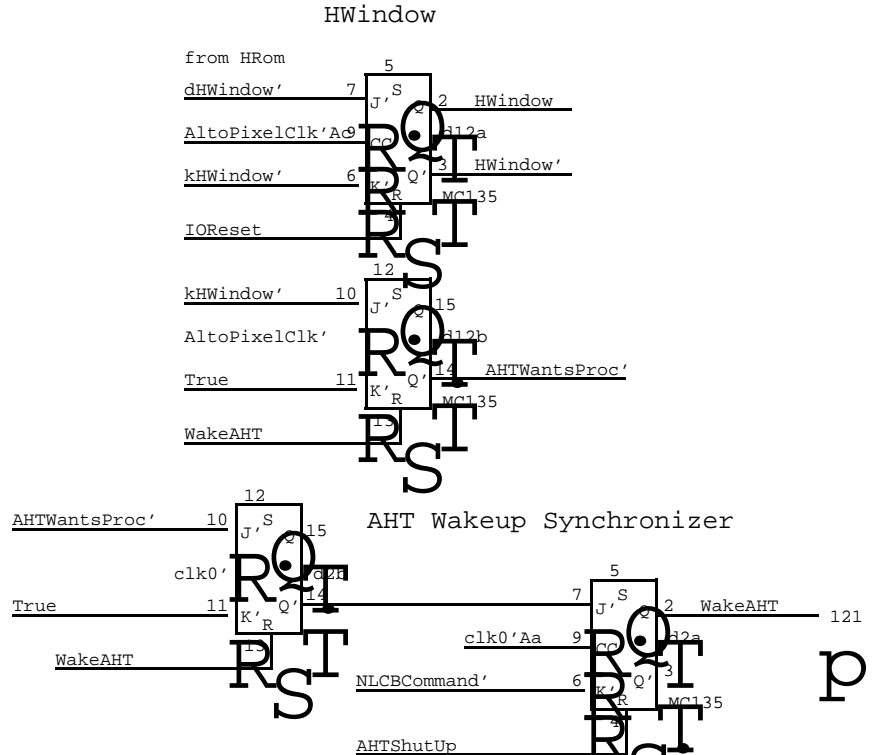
HWindow

from HRom

5

dHWindow' 7 J' S Q 2 HWindow

AltoPixelClk'Ac 9 CC d12a

3 HWindow'

kHWindow' 6 K' Q' R MC135

4

IOReset

12

kHWindow' 10 J' S Q 15

AltoPixelClk' d12b

True 11 K' Q' 14 AHTWantsProc'

R MC135

13

WakeAHT

12

AHTWantsProc' 10 J' S Q 15 AHT Wakeup Synchronizer

clk0' d2b

True 11 K' Q' 14

R

13

WakeAHT

5

7 J' S Q 2 WakeAHT 121

clk0'Aa 9 CC d2a

3

NLCBCommand' 6 K' Q'

R MC135

4

AHTShutUp

p